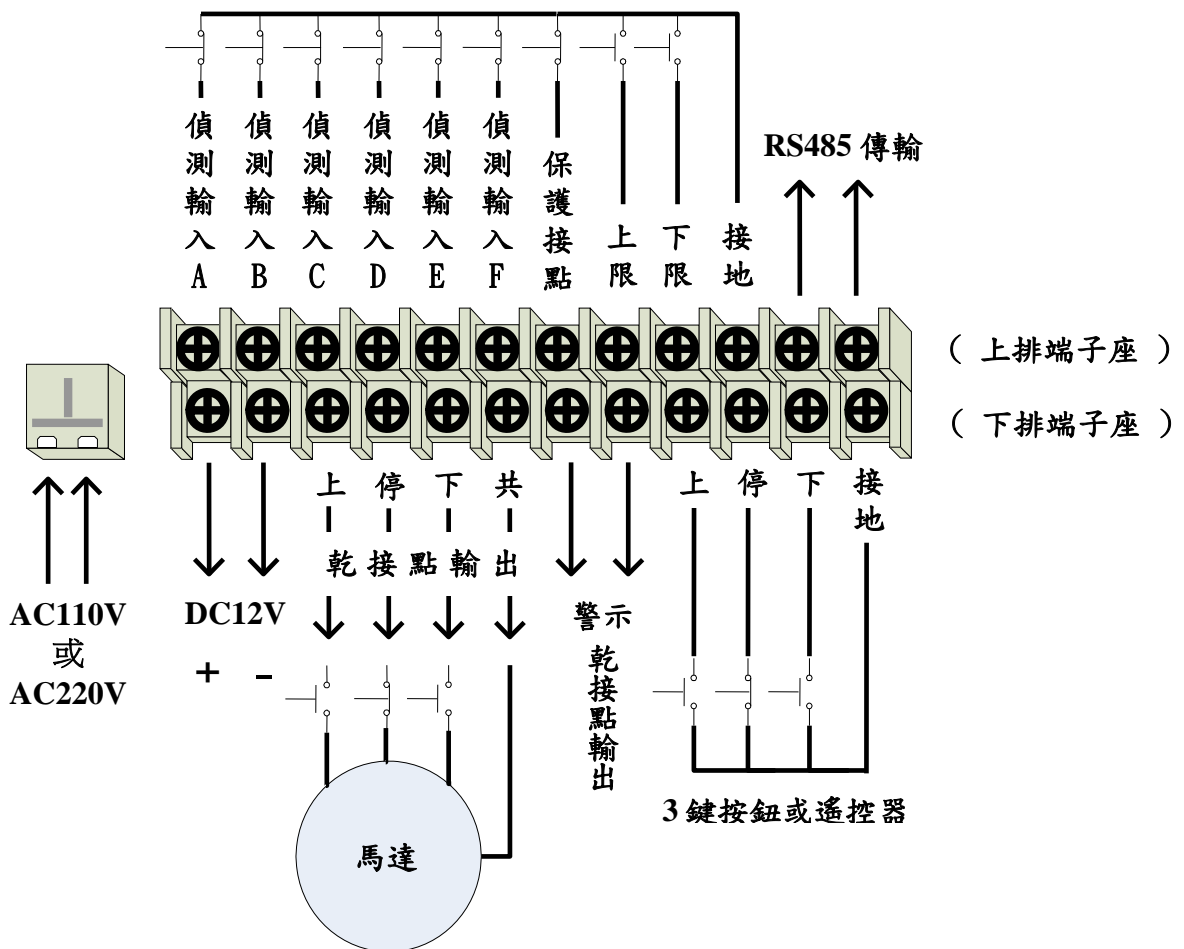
偵測輸入A 偵測輸入B 偵測輸入C 偵測輸入D 偵測輸入E 偵測輸入F 保護接點 上限 下限 接地

RS485 傳輸

（ 上排端子座 ）

（ 下排端子座 ）

上 停 下 共

乾 接 點 輸 出

上 停 下 接地

AC110V
或
AC220V

DC12V

+ -

警示

乾接點輸出

馬達

3 鍵按鈕或遙控器